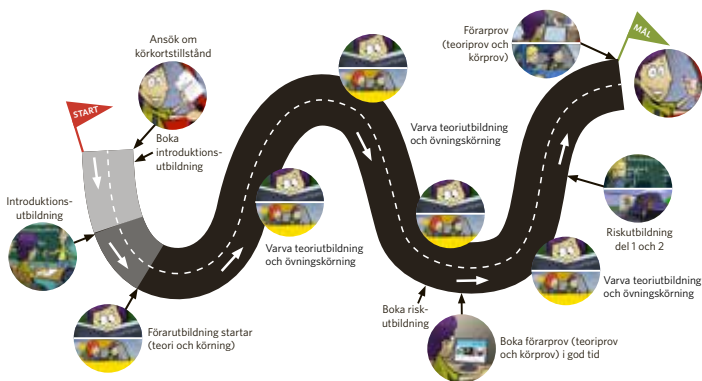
START

Ansök om körkortstillstånd

Boka introduktionsutbildning

Introduktionsutbildning

Förarutbildning startar (teori och körning)

Varva teoriutbildning och övningskörning

Varva teoriutbildning och övningskörning

Boka riskutbildning

Boka förarprov (teoriprov och körprov) i god tid

Varva teoriutbildning och övningskörning

Riskutbildning del 1 och 2

Förarprov (teoriprov och körprov)

MÅL